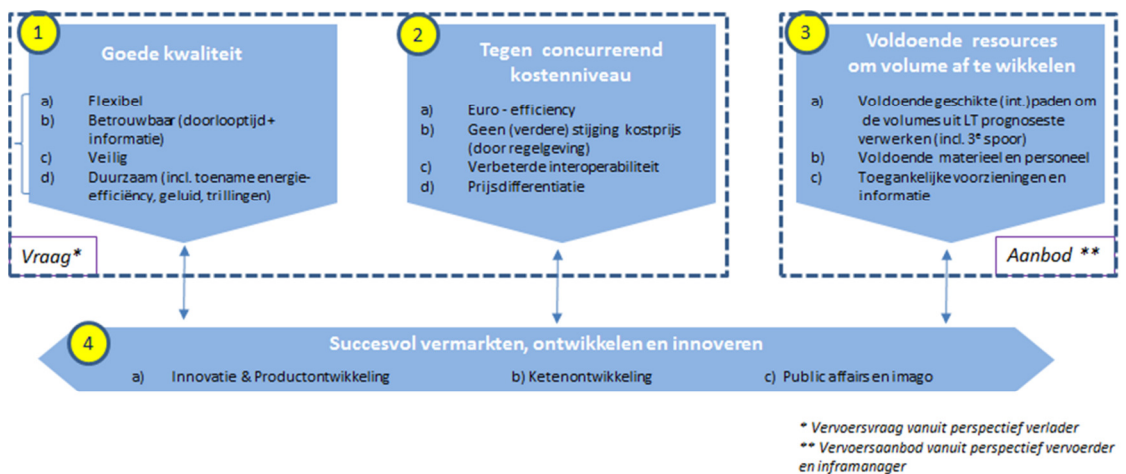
1

Goede kwaliteit

a) Flexibel
b) Betrouwbaar (doorlooptijd + informatie)
c) Veilig
d) Duurzaam (incl. toename energie-efficiëncy, geluid, trillingen)

2

Tegen concurrerend kostenniveau

a) Euro - efficiency
b) Geen (verdere) stijging kostprijs (door regelgeving)
c) Verbeterde interoperabiliteit
d) Prijsdifferentiatie

3

Voldoende resources om volume af te wikkelen

a) Voldoende geschikte (int.) paden om de volumes uit LT prognoseste verwerken (incl. 3$^e$ spoor)
b) Voldoende materieel en personeel
c) Toegankelijke voorzieningen en informatie

Vraag*

Aanbod **

4

Succesvol vermarkten, ontwikkelen en innoveren

a) Innovatie & Productontwikkeling
b) Ketenontwikkeling
c) Public affairs en imago

* Vervoersvraag vanuit perspectief verlader
** Vervoersaanbod vanuit perspectief vervoerder en inframanager